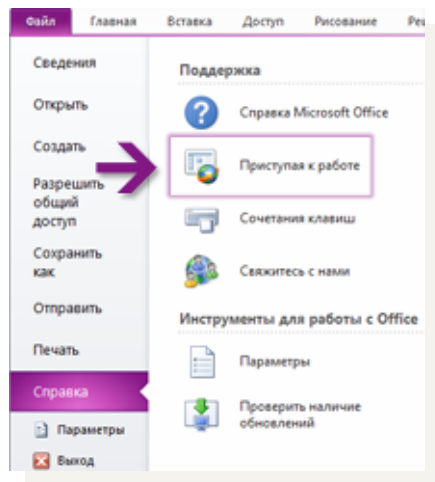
Файл Главная Вставка Доступ Рисование Ре

Сведения

Открыть

Создать

Разрешить общий доступ

Сохранить как

Отправить

Печать

Справка

Параметры

Выход

Поддержка

Справка Microsoft Office

Приступая к работе

Сочетания клавиш

Свяжитесь с нами

Инструменты для работы с Office

Параметры

Проверить наличие обновлений